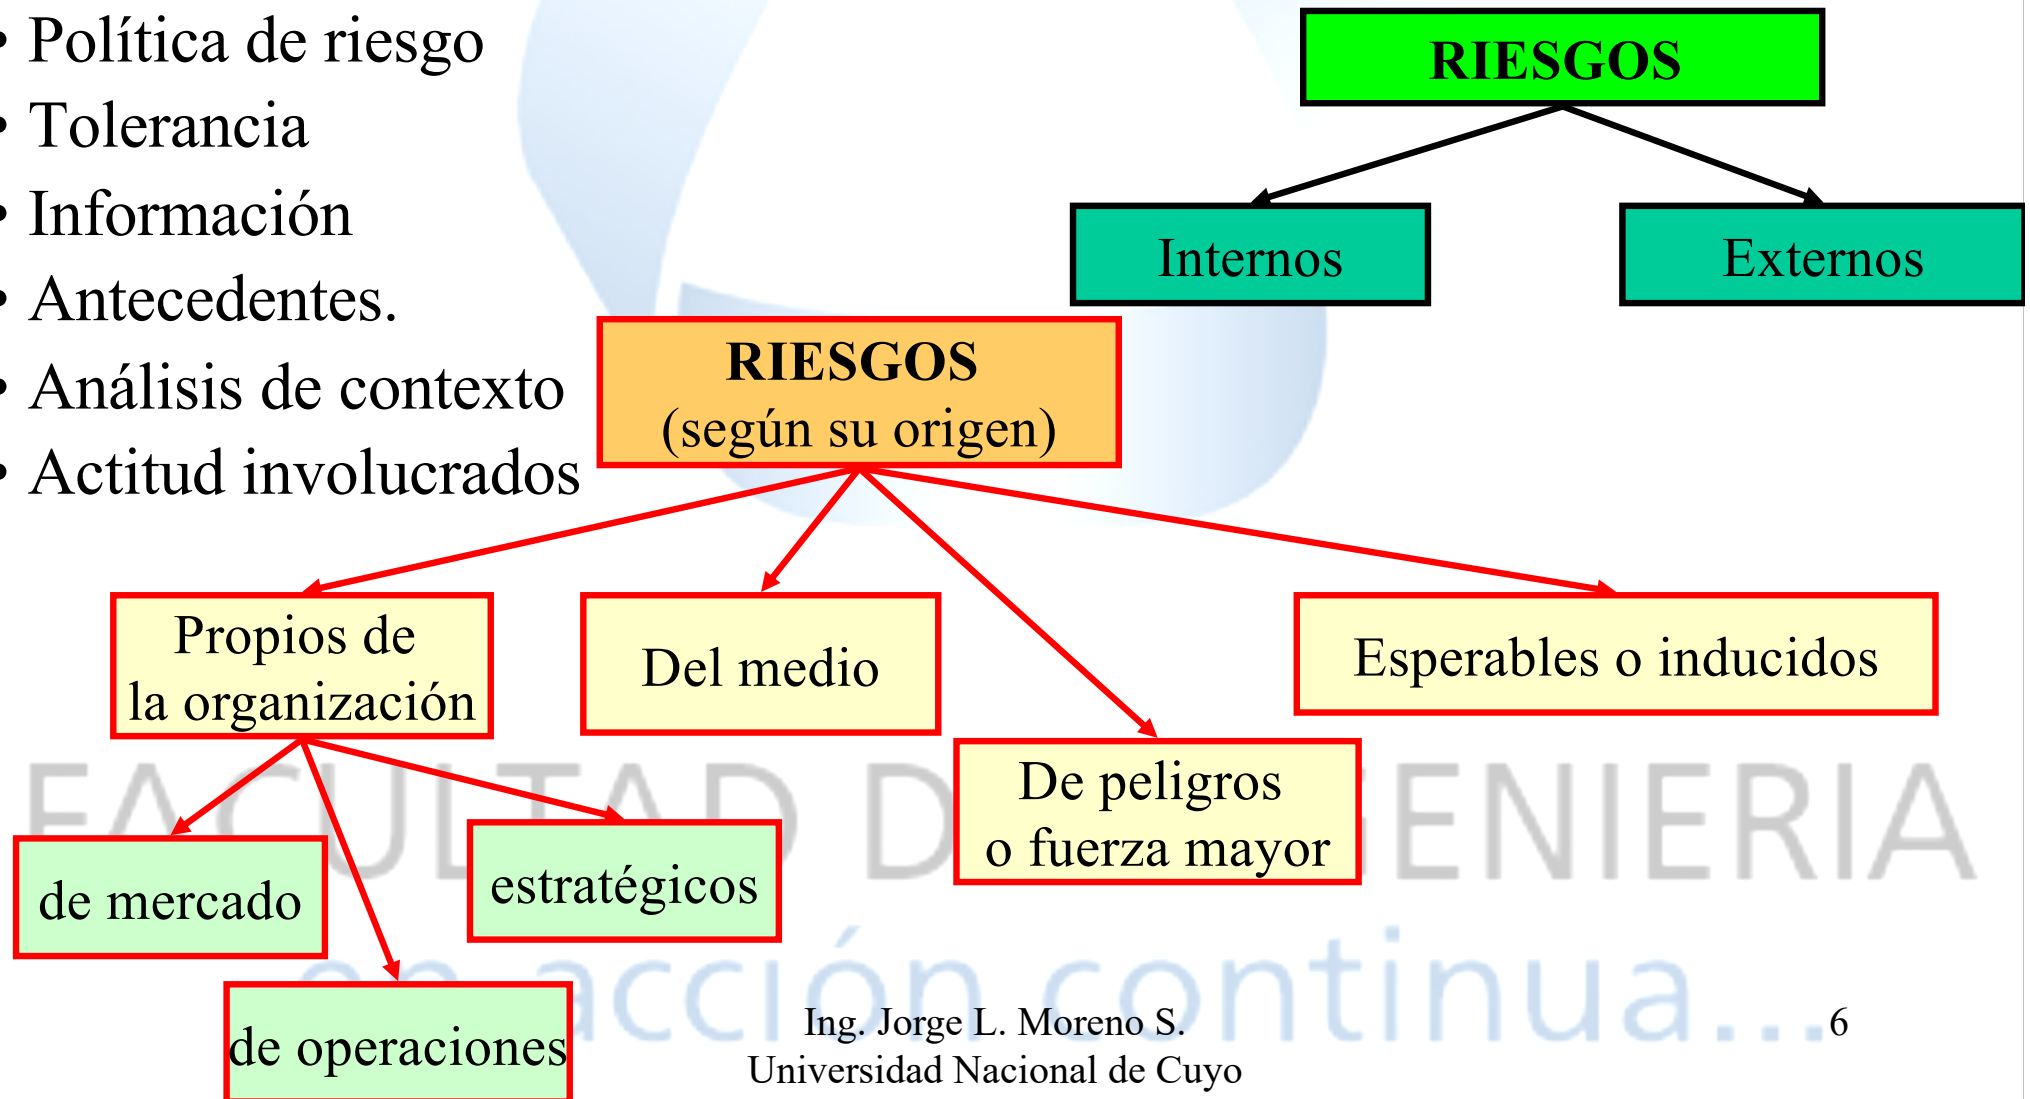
• Política de riesgo
• Tolerancia
• Información
• Antecedentes.
• Análisis de contexto
• Actitud involucrados

RIESGOS

Internos

Externos

RIESGOS
(según su origen)

Propios de la organización

Del medio

De peligros o fuerza mayor

Esperables o inducidos

de mercado

estratégicos

de operaciones

FACULTAD DE INGENIERIA
en acción continua...

Ing. Jorge L. Moreno S.
Universidad Nacional de Cuyo

6